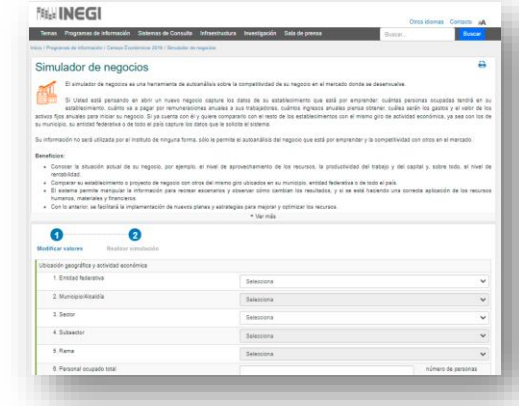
INEGI

Otros idiomas Contacto

Temas Programas de información Sistemas de Consulta Infraestructura Investigación Sala de prensa Buscar... Buscar

Inicio / Programas de información / Censos Económicos 2019 / Simulador de negocios

Simulador de negocios

El simulador de negocios es una herramienta de autoanálisis sobre la competitividad de su negocio en el mercado donde se desenvuelve.

Si Usted está pensando en abrir un nuevo negocio capture los datos de su establecimiento que está por emprender: cuántas personas ocupadas tendrá en su establecimiento, cuánto va a pagar por remuneraciones anuales a sus trabajadores, cuántos ingresos anuales piensa obtener, cuáles serán los gastos y el valor de los activos fijos anuales para iniciar su negocio. Si ya cuenta con él y quiere compararlo con el resto de los establecimientos con el mismo giro de actividad económica, ya sea con los de su municipio, su entidad federativa o de todo el país capture los datos que le solicite el sistema.

Su información no será utilizada por el Instituto de ninguna forma; sólo le permite el autoanálisis del negocio que está por emprender y la competitividad con otros en el mercado.

Beneficios:
• Conocer la situación actual de su negocio, por ejemplo, el nivel de aprovechamiento de los recursos, la productividad del trabajo y del capital y, sobre todo, el nivel de rentabilidad.
• Comparar su establecimiento o proyecto de negocio con otros del mismo giro ubicados en su municipio, entidad federativa o de todo el país.
• El sistema permite manipular la información para recrear escenarios y observar cómo cambian los resultados, y si se está haciendo una correcta aplicación de los recursos humanos, materiales y financieros.
• Con lo anterior, se facilitará la implementación de nuevos planes y estrategias para mejorar y optimizar los recursos.

Ver más

1 Modificar valores
2 Realizar simulación

Ubicación geográfica y actividad económica

1. Entidad federativa | Selecciona
2. Municipio/Alcaldía | Selecciona
3. Sector | Selecciona
4. Subsector | Selecciona
5. Rama | Selecciona
6. Personal ocupado total | número de personas